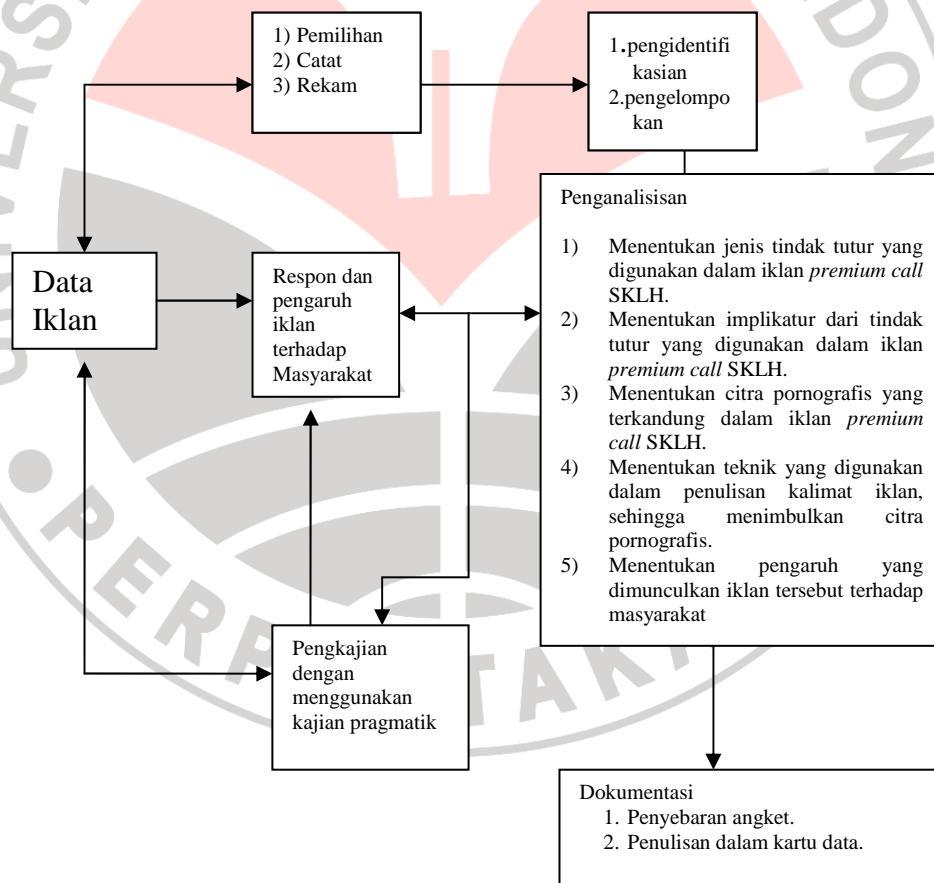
1) Pemilihan
2) Catat
3) Rekam

1.pengidentifikasian
2.pengelompokan

Data Iklan

Respon dan pengaruh iklan terhadap Masyarakat

Penganalisisan

1) Menentukan jenis tindak tutur yang digunakan dalam iklan *premium call* SKLH.
2) Menentukan implikatur dari tindak tutur yang digunakan dalam iklan *premium call* SKLH.
3) Menentukan citra pornografis yang terkandung dalam iklan *premium call* SKLH.
4) Menentukan teknik yang digunakan dalam penulisan kalimat iklan, sehingga menimbulkan citra pornografis.
5) Menentukan pengaruh yang dimunculkan iklan tersebut terhadap masyarakat

Pengkajian dengan menggunakan kajian pragmatik

Dokumentasi
1. Penyebaran angket.
2. Penulisan dalam kartu data.